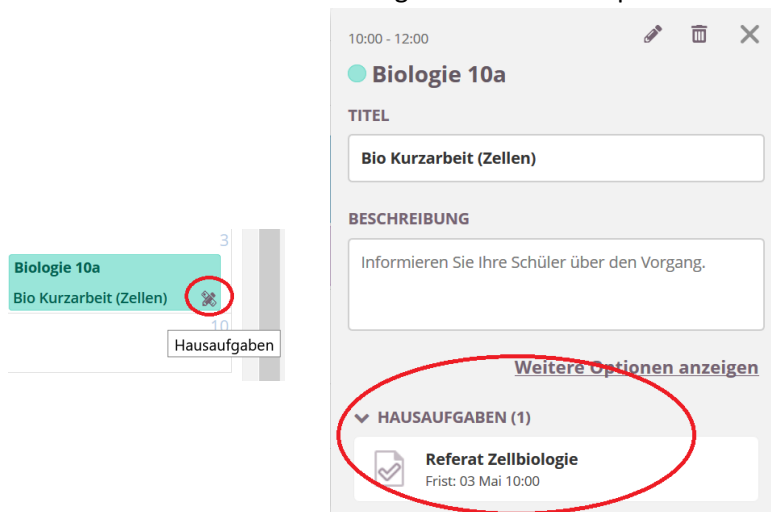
3

Biologie 10a

Bio Kurzarbeit (Zellen)

10

Hausaufgaben

10:00 - 12:00

Biologie 10a

TITEL

Bio Kurzarbeit (Zellen)

BESCHREIBUNG

Informieren Sie Ihre Schüler über den Vorgang.

Weitere Optionen anzeigen

HAUSAUFGABEN (1)

Referat Zellbiologie

Frist: 03 Mai 10:00